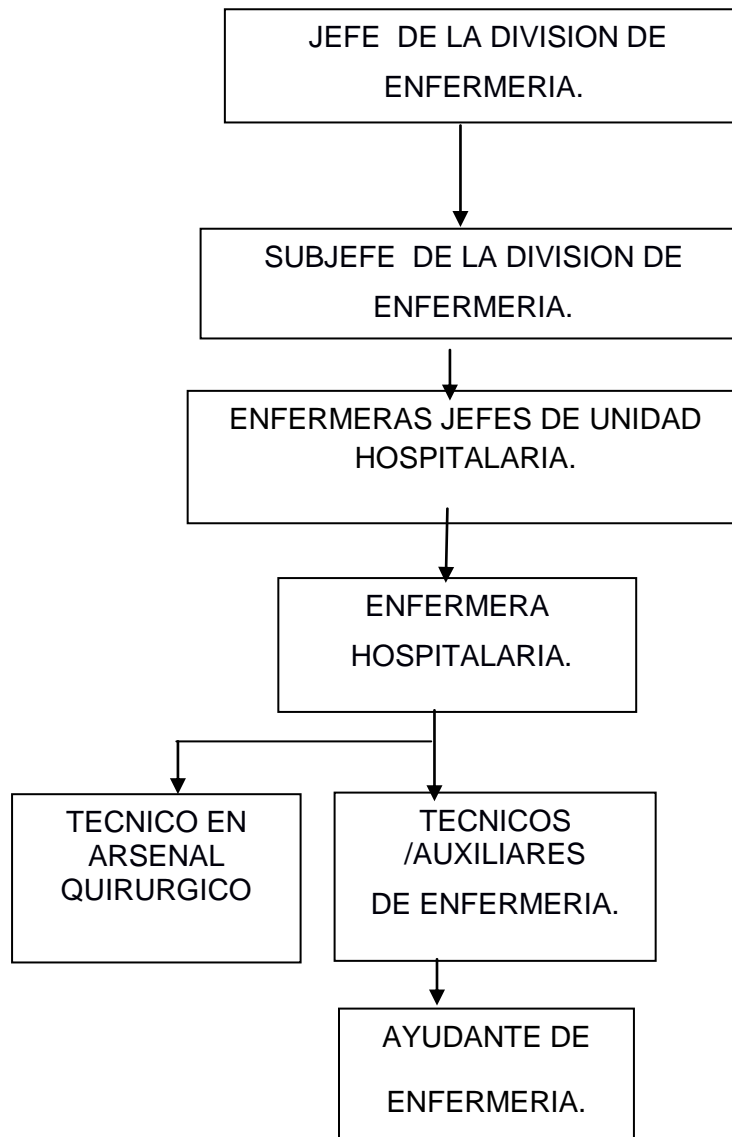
JEFE DE LA DIVISION DE ENFERMERIA.

SUBJEFE DE LA DIVISION DE ENFERMERIA.

ENFERMERAS JEFES DE UNIDAD HOSPITALARIA.

ENFERMERA HOSPITALARIA.

TECNICO EN ARSENAL QUIRURGICO

TECNICOS /AUXILIARES DE ENFERMERIA.

AYUDANTE DE ENFERMERIA.